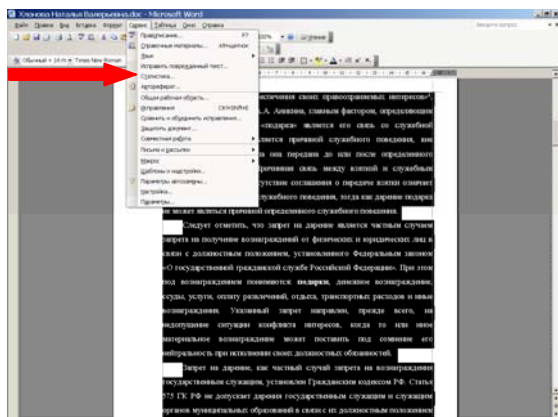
Хлонова Наталья Валерьевна.doc - Microsoft Word

Файл Правка Вид Вставка Формат Сервис Таблица Окно Справка

Введите вопрос

Обычный + 14 пт Times New Roman

Правописание... F7
Справочные материалы... Alt+щелчок
Язык
Исправить поврежденный текст...
Статистика...
Автореферат...
Общая рабочая область...
Исправления Ctrl+Shift+E
Сравнить и объединить исправления...
Защитить документ...
Совместная работа
Письма и рассылки
Макрос
Шаблоны и надстройки...
Параметры автозамены...
Настройка...
Параметры...

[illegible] исключения своих правоохраняемых интересов». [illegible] А. Алимова, главным фактором, определяющим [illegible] «подарка» является его связь со служебной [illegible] является причиной служебного поведения, вне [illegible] она передана до или после определенного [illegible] причинная связь между взяткой и служебным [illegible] отсутствие соглашения о передаче взятки означает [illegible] служебного поведения, тогда как дарение подарка не может являться причиной определенного служебного поведения.

Следует отметить, что запрет на дарение является частным случаем запрета на получение вознаграждений от физических и юридических лиц в связи с должностным положением, установленного Федеральным законом «О государственной гражданской службе Российской Федерации». При этом под вознаграждениями понимаются: подарки, денежное вознаграждение, ссуды, услуги, оплату развлечений, отдыха, транспортных расходов и иные вознаграждения. Указанный запрет направлен, прежде всего, на недопущение ситуации конфликта интересов, когда то или иное материальное вознаграждение может поставить под сомнение его нейтральность при исполнении своих должностных обязанностей.

Запрет на дарение, как частный случай запрета на вознаграждения государственным служащим, установлен Гражданским кодексом РФ. Статья 575 ГК РФ не допускает дарения государственным служащим и служащим органов муниципальных образований в связи с их должностным положением